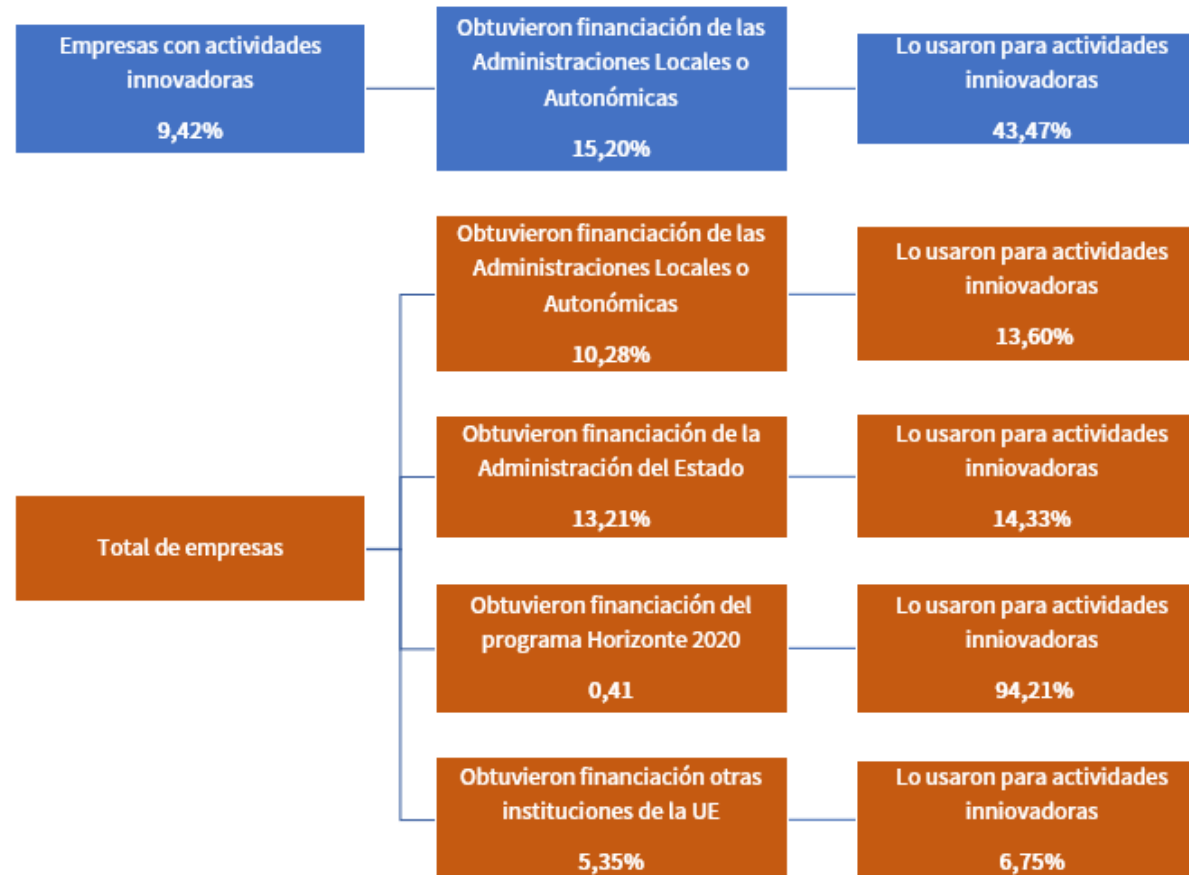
Empresas con actividades innovadoras

9,42%

Obtuvieron financiación de las Administraciones Locales o Autonómicas

15,20%

Lo usaron para actividades inniovadoras

43,47%

Obtuvieron financiación de las Administraciones Locales o Autonómicas

10,28%

Lo usaron para actividades inniovadoras

13,60%

Obtuvieron financiación de la Administración del Estado

13,21%

Lo usaron para actividades inniovadoras

14,33%

Total de empresas

Obtuvieron financiación del programa Horizonte 2020

0,41

Lo usaron para actividades inniovadoras

94,21%

Obtuvieron financiación otras instituciones de la UE

5,35%

Lo usaron para actividades inniovadoras

6,75%